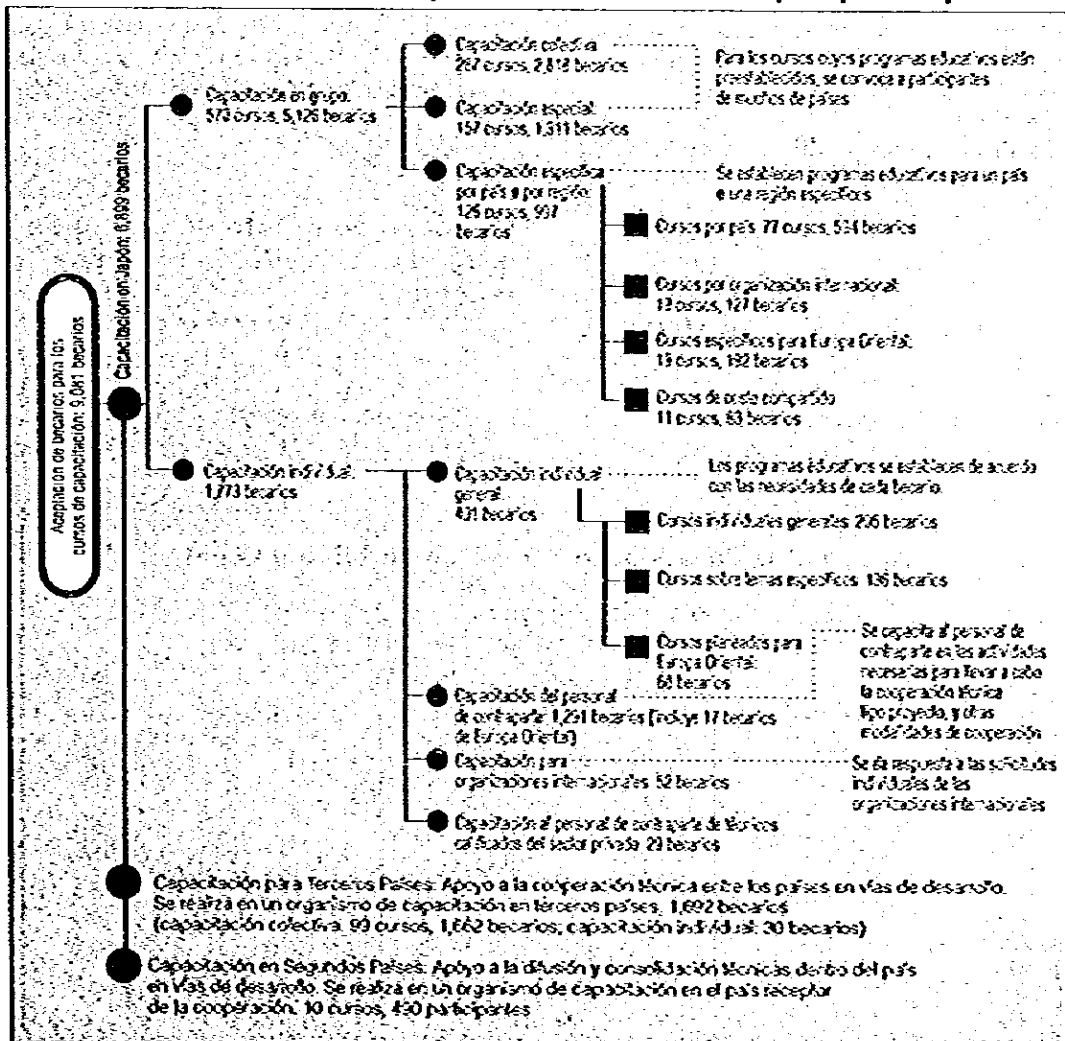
Aceptación de becarios para los cursos de capacitación: 9,061 becarios

Capacitación en Japón: 6,899 becarios

Capacitación en grupo: 573 cursos, 5,126 becarios

Capacitación colectiva 287 cursos, 2,818 becarios

Capacitación especial 157 cursos, 1,311 becarios

Para los cursos cuyos programas educativos están preestablecidos, se convoca a participantes de muchos de países

Capacitación específica por país o por región: 126 cursos, 997 becarios

Se establecen programas educativos para un país o una región específicos

Cursos por país 77 cursos, 534 becarios

Cursos por organización internacional 13 cursos, 127 becarios

Cursos específicos para Europa Oriental 13 cursos, 182 becarios

Cursos de costo compartido 11 cursos, 63 becarios

Capacitación individual 1,773 becarios

Capacitación individual general 431 becarios

Los programas educativos se establecen de acuerdo con las necesidades de cada becario.

Cursos individuales generales 226 becarios

Cursos sobre temas específicos 136 becarios

Cursos planeados para Europa Oriental 68 becarios

Se capacita al personal de contraparte en las actividades necesarias para llevar a cabo la cooperación técnica tipo proyecto, y otras modalidades de cooperación

Capacitación del personal de contraparte 1,261 becarios (incluye 17 becarios de Europa Oriental)

Capacitación para organizaciones internacionales 52 becarios

Se da respuesta a las solicitudes individuales de las organizaciones internacionales

Capacitación al personal de contraparte de técnicos calificados del sector privado 29 becarios

Capacitación para Terceros Países: Apoyo a la cooperación técnica entre los países en vías de desarrollo. Se realiza en un organismo de capacitación en terceros países. 1,692 becarios (capacitación colectiva: 99 cursos, 1,662 becarios; capacitación individual: 30 becarios)

Capacitación en Segundos Países: Apoyo a la difusión y consolidación técnicas dentro del país en vías de desarrollo. Se realiza en un organismo de capacitación en el país receptor de la cooperación. 10 cursos, 430 participantes